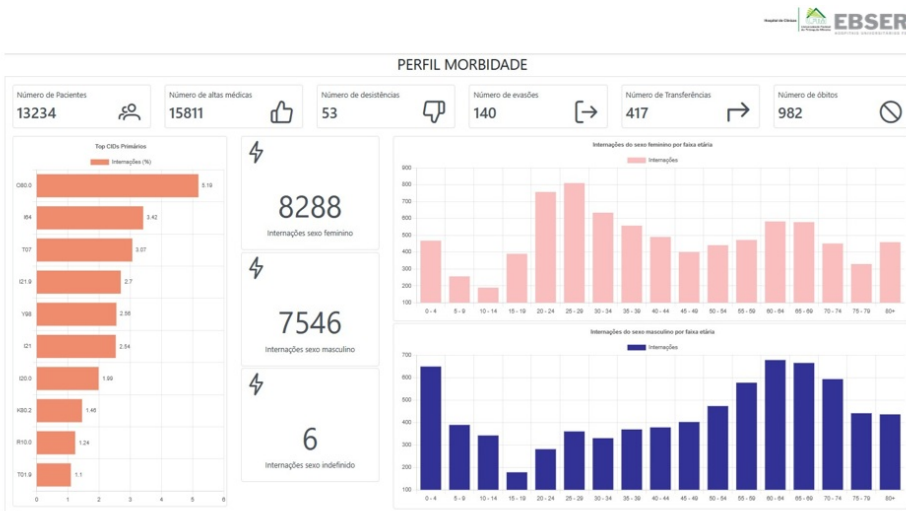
Hospital de Clínicas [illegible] EBSER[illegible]

PERFIL MORBIDADE

Número de Pacientes
13234

Número de altas médicas
15811

Número de desistências
53

Número de evasões
140

Número de Transferências
417

Número de óbitos
982

Top CIDs Primários
Internações (%)

| CID | Internações (%) |
|---|---|
| O80.0 | 5.19 |
| I64 | 3.42 |
| T07 | 3.07 |
| I21.9 | 2.7 |
| Y98 | 2.56 |
| I21 | 2.54 |
| I20.0 | 1.99 |
| K80.2 | 1.46 |
| R10.0 | 1.24 |
| T01.9 | 1.1 |

0 1 2 3 4 5 6

8288
Internações sexo feminino

7546
Internações sexo masculino

6
Internações sexo indefinido

Internações do sexo feminino por faixa etária
Internações
900 800 700 600 500 400 300 200 100
0 - 4 5 - 9 10 - 14 15 - 19 20 - 24 25 - 29 30 - 34 35 - 39 40 - 44 45 - 49 50 - 54 55 - 59 60 - 64 65 - 69 70 - 74 75 - 79 80+

Internações do sexo masculino por faixa etária
Internações
700 600 500 400 300 200 100
0 - 4 5 - 9 10 - 14 15 - 19 20 - 24 25 - 29 30 - 34 35 - 39 40 - 44 45 - 49 50 - 54 55 - 59 60 - 64 65 - 69 70 - 74 75 - 79 80+